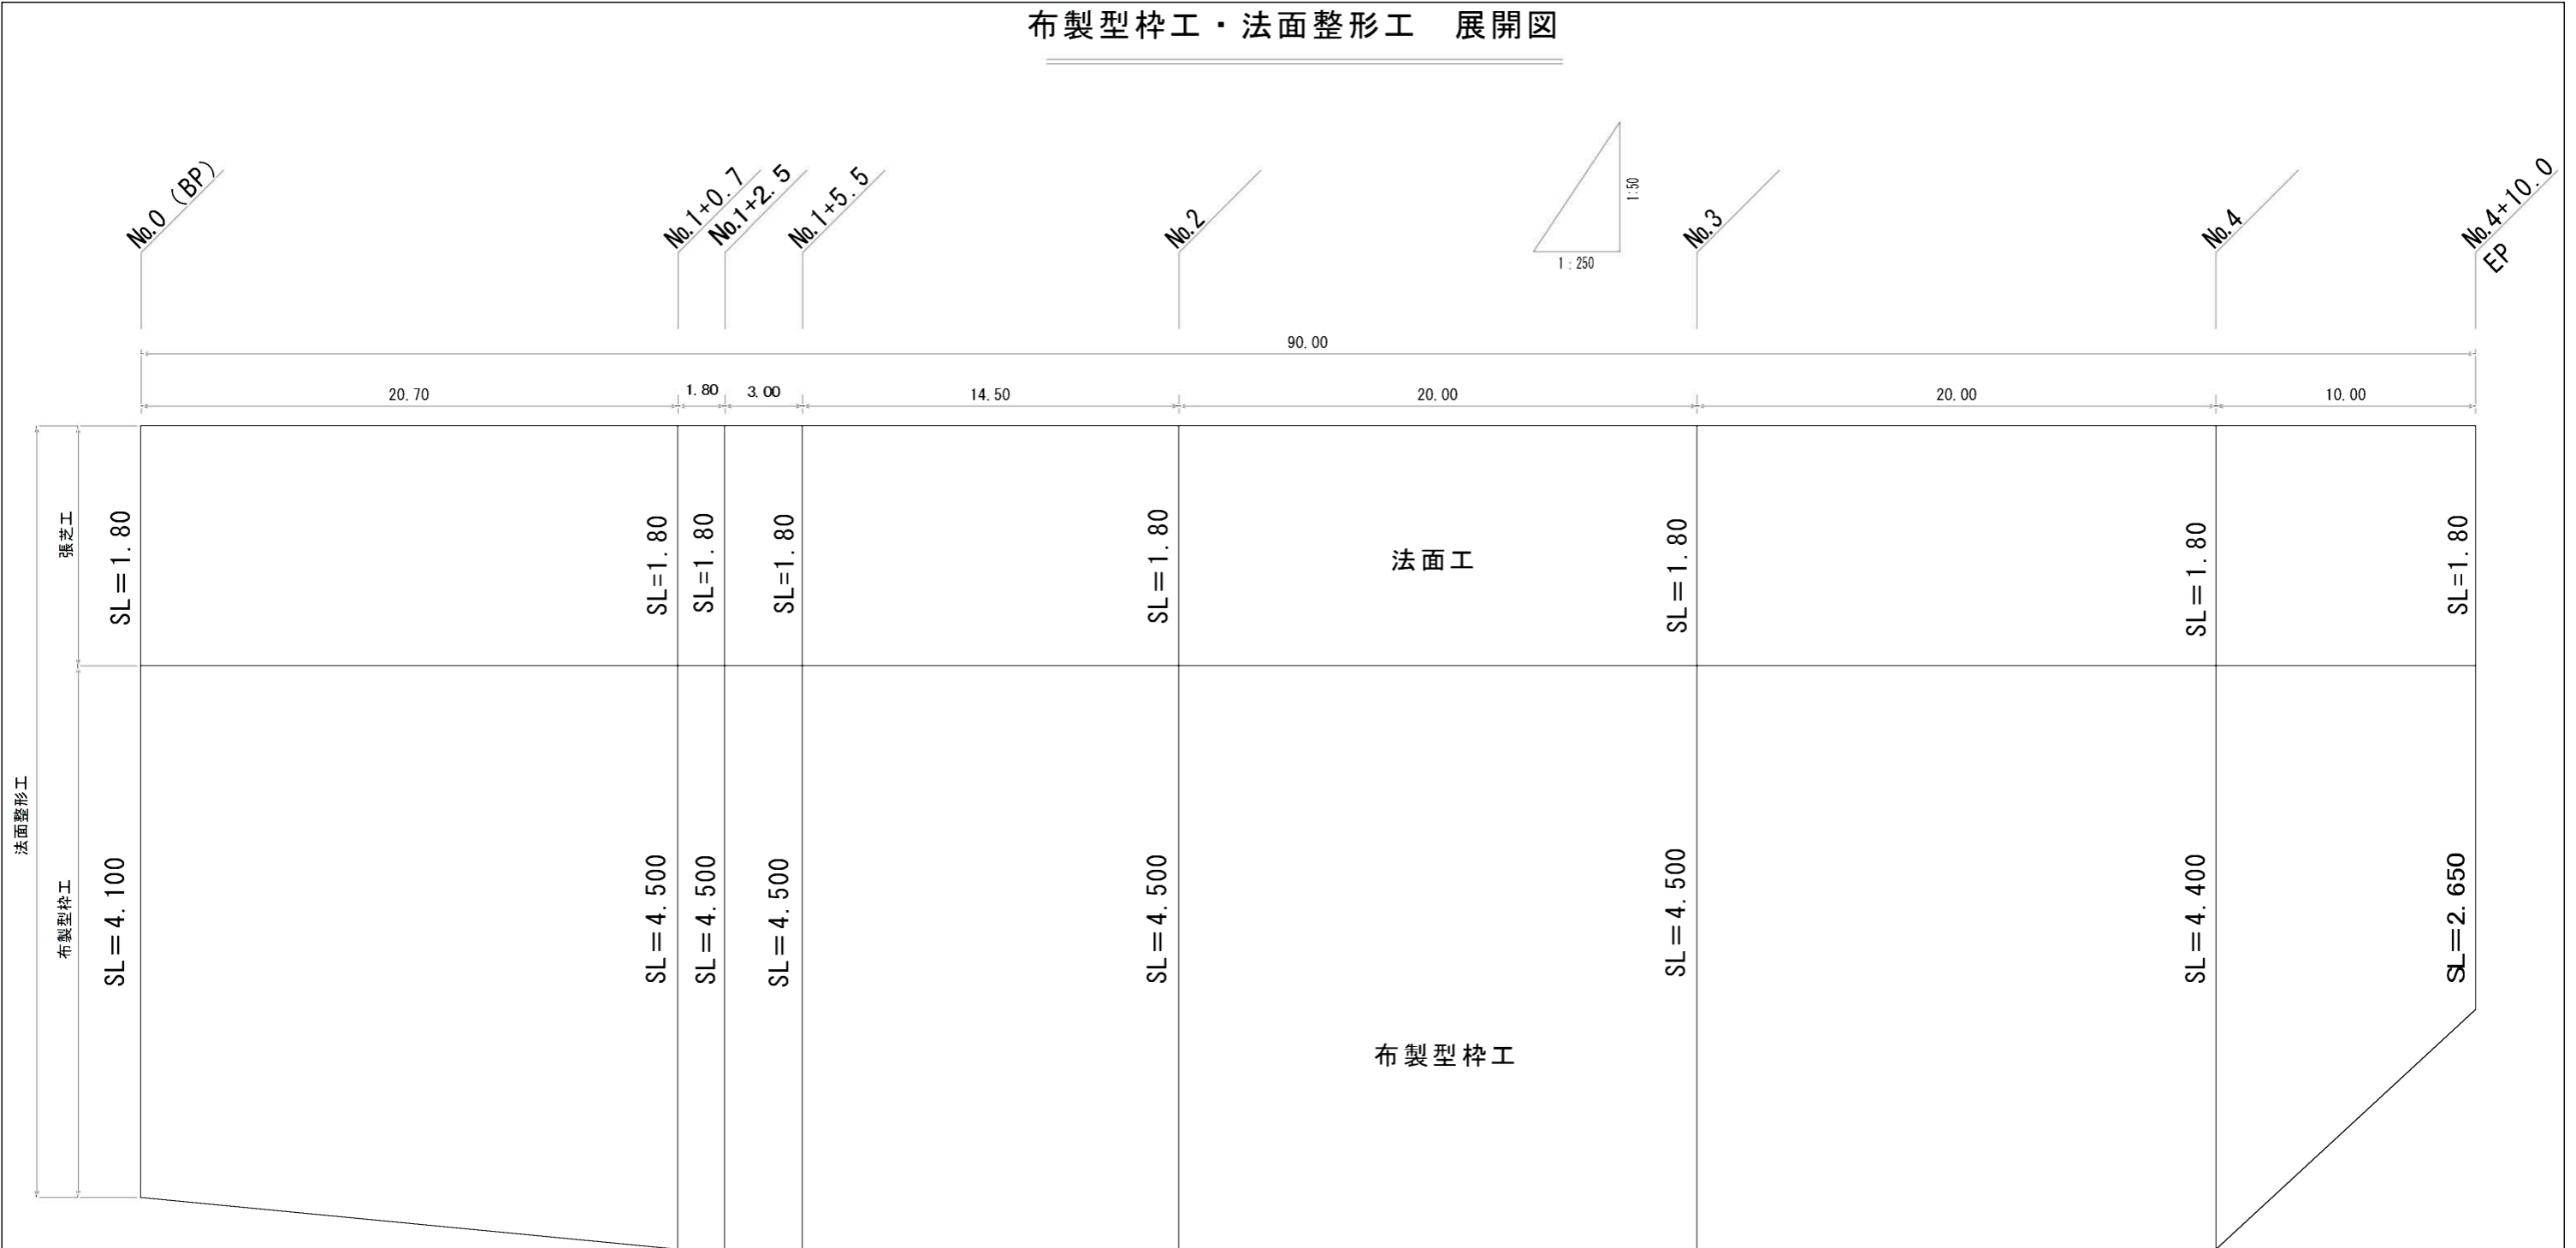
布製型枠工・法面整形工　展開図

No.0（BP）
No.1+0.7
No.1+2.5
No.1+5.5
No.2
1:50
1：250
No.3
No.4
No.4+10.0
EP

90.00

20.70
1.80
3.00
14.50
20.00
20.00
10.00

法面整形工
張芝工
布製型枠工

SL＝1.80
SL=1.80
SL=1.80
SL=1.80
SL＝1.80
法面工
SL＝1.80
SL＝1.80
SL=1.80

SL＝4.100
SL＝4.500
SL＝4.500
SL＝4.500
SL＝4.500
SL＝4.500
SL＝4.400
SL=2.650

布製型枠工